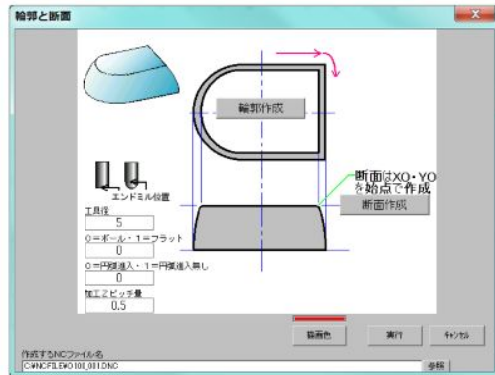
輪郭と断面

輪郭作成

断面はXO・YOを始点で作成

断面作成

エンドミル位置

工具径
5

0=ボール・1=フラット
0

0=円弧進入・1=円弧進入無し
0

加工Zピッチ量
0.5

描画色

実行

ｷｬﾝｾﾙ

作成するNCファイル名
C:¥NCFILE¥O100_001.DNC

参照